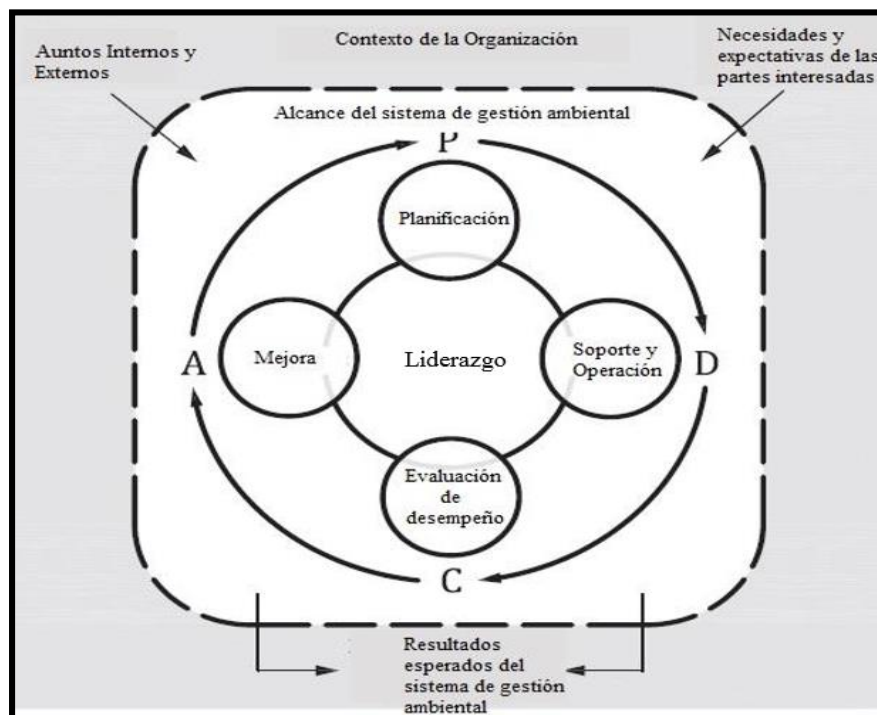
Auntos Internos y Externos

Contexto de la Organización

Necesidades y expectativas de las partes interesadas

Alcance del sistema de gestión ambiental

P

Planificación

A

Mejora

Liderazgo

Soporte y Operación

D

Evaluación de desempeño

C

Resultados esperados del sistema de gestión ambiental